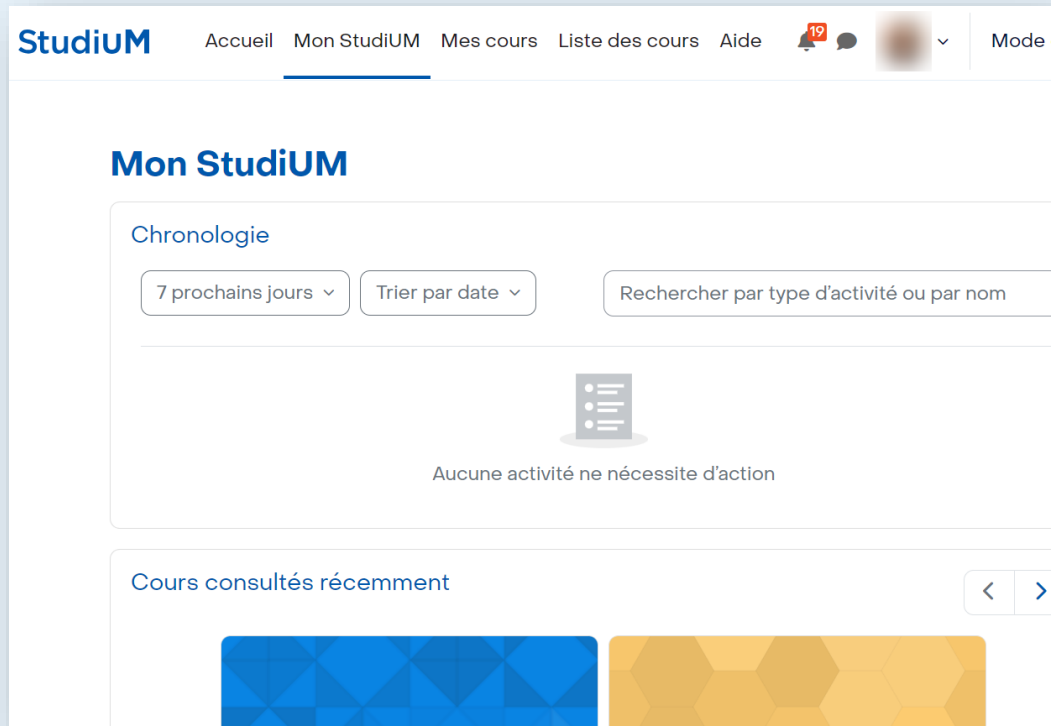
StudiUM Accueil Mon StudiUM Mes cours Liste des cours Aide 19 Mode

Mon StudiUM

Chronologie

7 prochains jours Trier par date Rechercher par type d'activité ou par nom

Aucune activité ne nécessite d'action

Cours consultés récemment